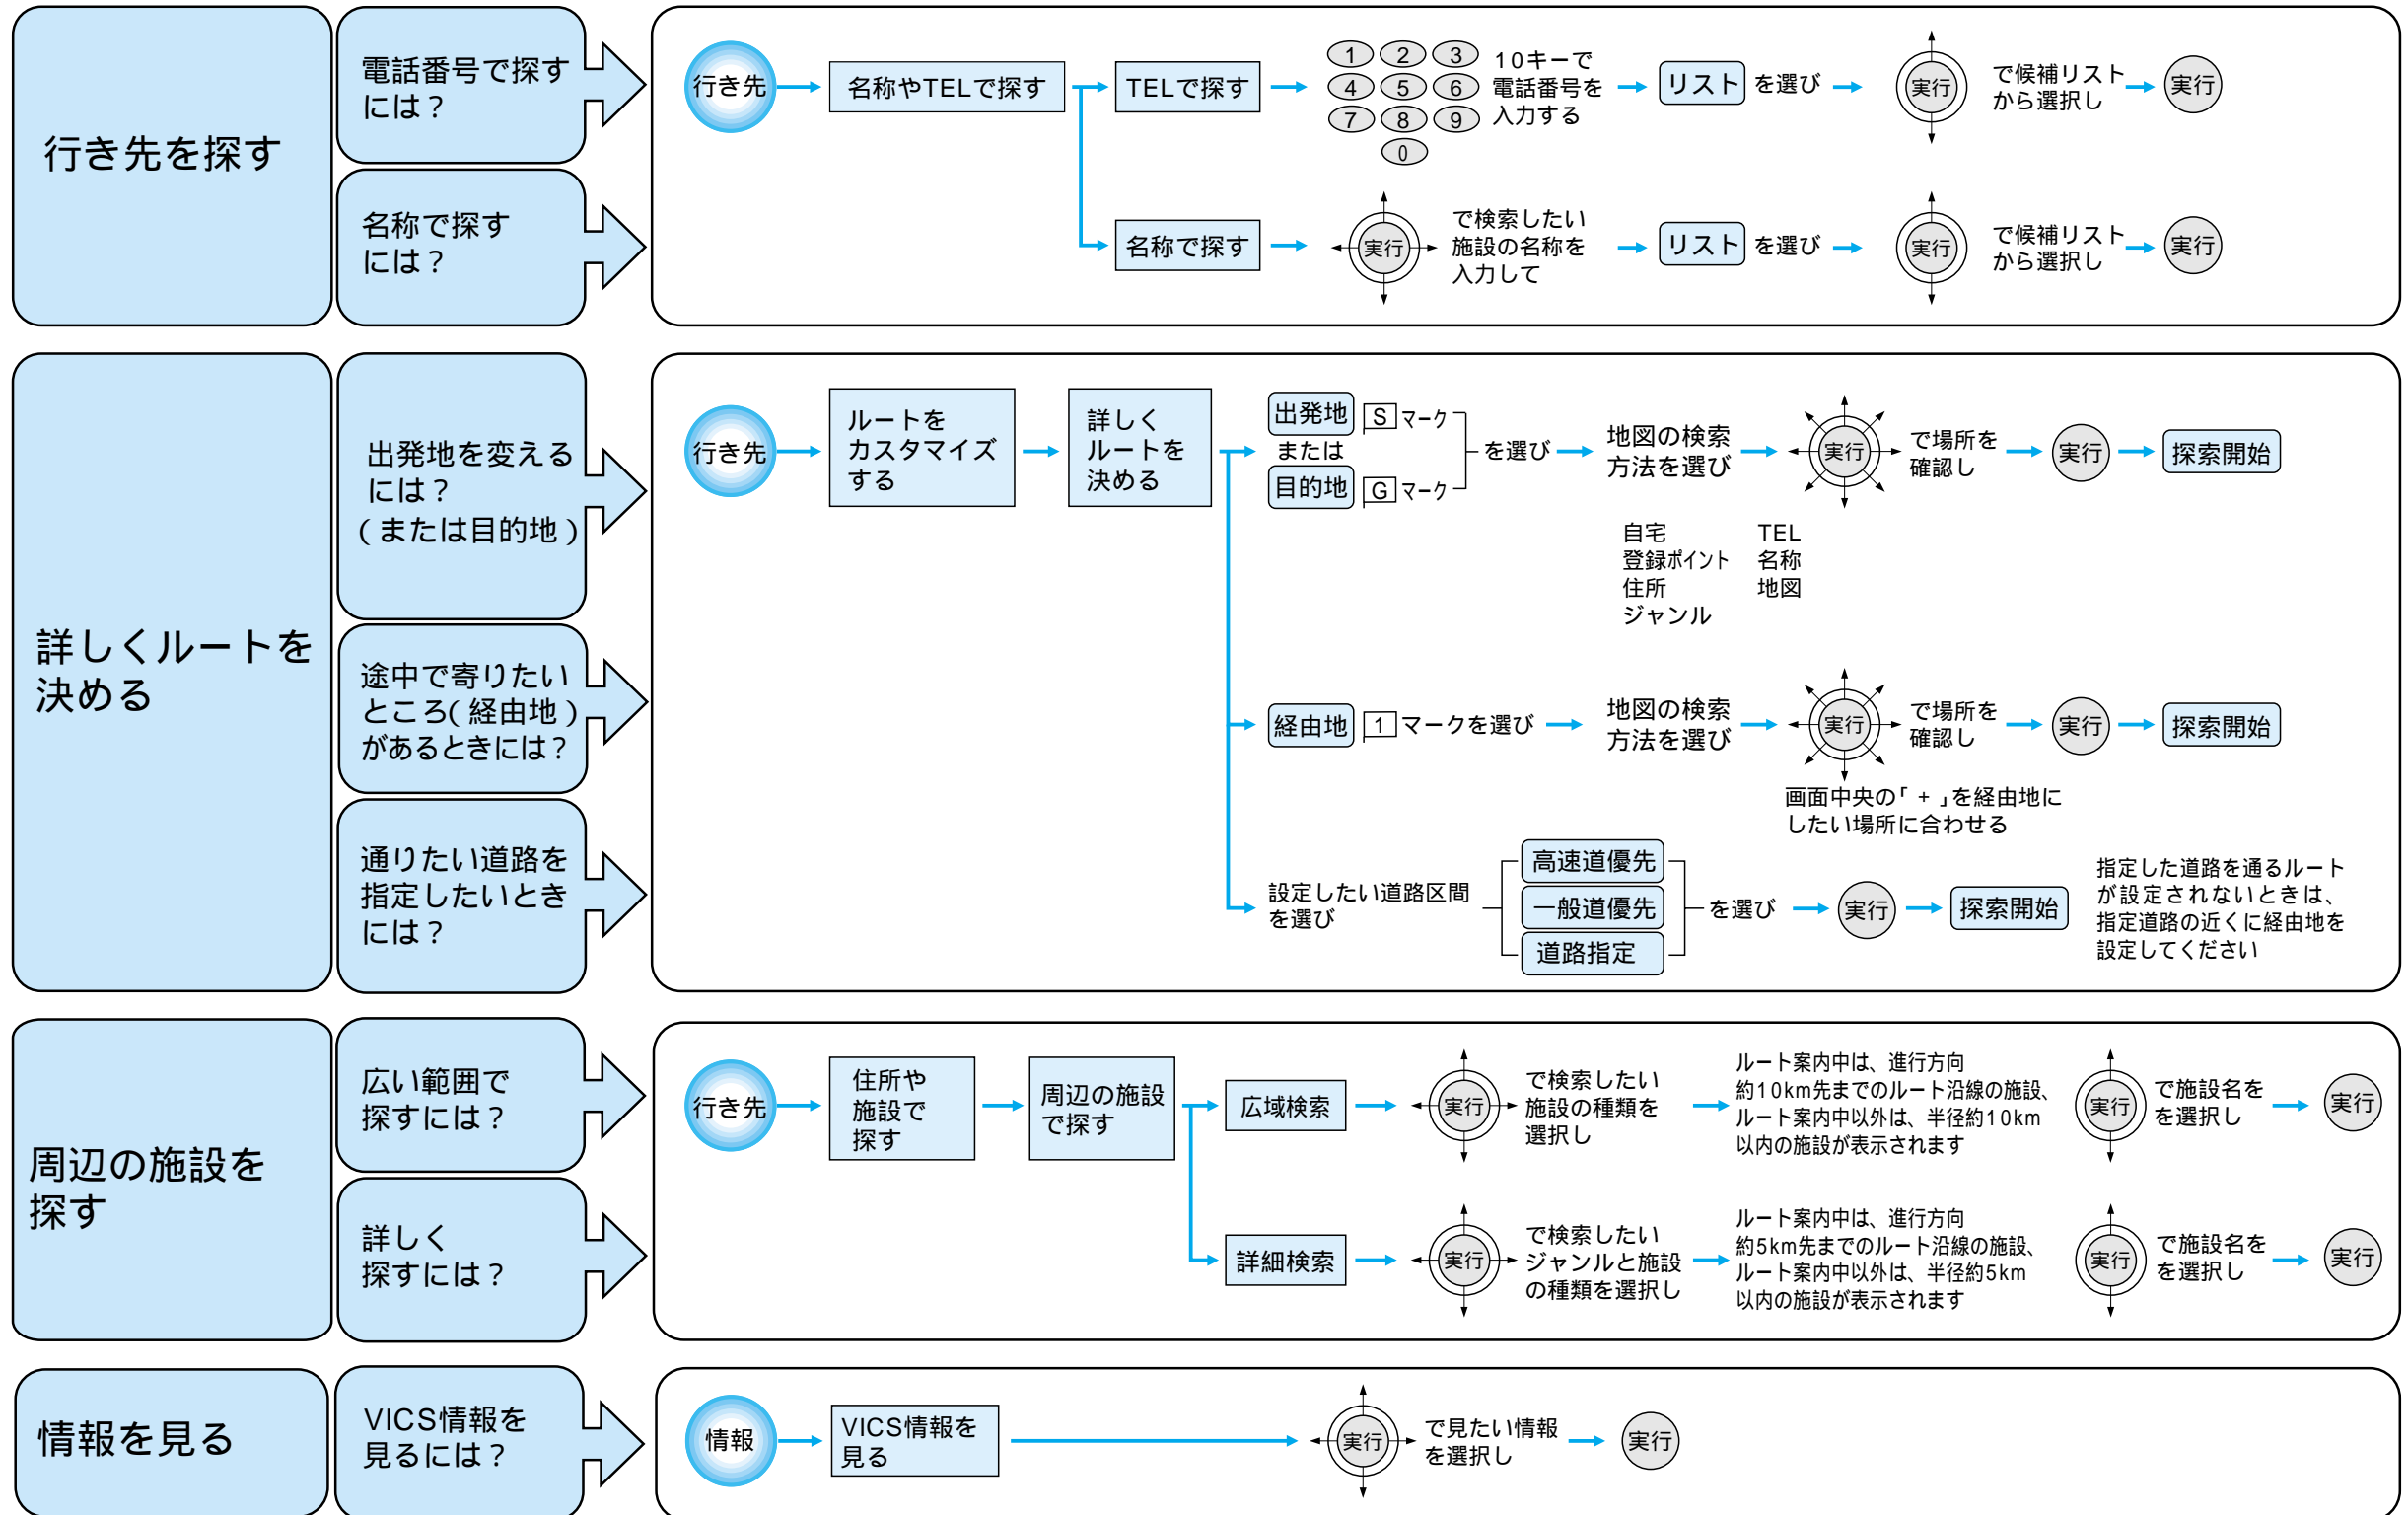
行き先を探す

電話番号で探すには？

行き先 名称やTELで探す TELで探す 1 2 3 4 5 6 7 8 9 0 10キーで電話番号を入力する リスト を選び 実行 で候補リストから選択し 実行

名称で探すには？

名称で探す 実行 で検索したい施設の名称を入力して リスト を選び 実行 で候補リストから選択し 実行

詳しくルートを決める

出発地を変えるには？（または目的地）

行き先 ルートをカスタマイズする 詳しくルートを決める 出発地 S マーク または 目的地 G マーク を選び 地図の検索方法を選び 実行 で場所を確認し 実行 探索開始

自宅 登録ポイント 住所 ジャンル TEL 名称 地図

途中で寄りたいところ（経由地）があるときには？

経由地 1 マークを選び 地図の検索方法を選び 実行 で場所を確認し 実行 探索開始

画面中央の「＋」を経由地にしたい場所に合わせる

通りたい道路を指定したいときには？

設定したい道路区間を選び 高速道優先 一般道優先 道路指定 を選び 実行 探索開始

指定した道路を通るルートが設定されないときは、指定道路の近くに経由地を設定してください

周辺の施設を探す

広い範囲で探すには？

行き先 住所や施設で探す 周辺の施設で探す 広域検索 実行 で検索したい施設の種類を選択し

ルート案内中は、進行方向約10km先までのルート沿線の施設、ルート案内中以外は、半径約10km以内の施設が表示されます

実行 で施設名をを選択し 実行

詳しく探すには？

詳細検索 実行 で検索したいジャンルと施設の種類を選択し

ルート案内中は、進行方向約5km先までのルート沿線の施設、ルート案内中以外は、半径約5km以内の施設が表示されます

実行 で施設名をを選択し 実行

情報を見る

VICS情報を見るには？

情報 VICS情報を見る 実行 で見たい情報を選択し 実行